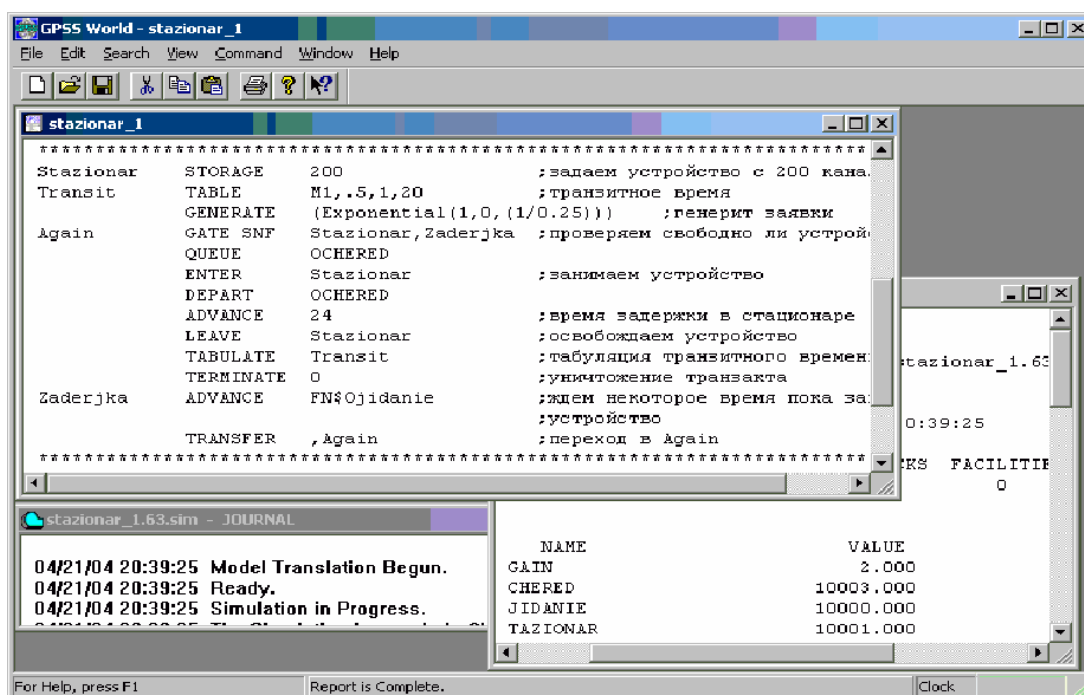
GPSS World - stazionar_1
File Edit Search View Command Window Help

stazionar_1

***********************************************************
Stazionar STORAGE 200 ;задаем устройство с 200 кана
Transit TABLE M1,.5,1,20 ;транзитное время
GENERATE (Exponential(1,0,(1/0.25))) ;генерит заявки
Again GATE SNF Stazionar,Zaderjka ;проверяем свободно ли устрой
QUEUE OCHERED
ENTER Stazionar ;занимаем устройство
DEPART OCHERED
ADVANCE 24 ;время задержки в стационаре
LEAVE Stazionar ;освобождаем устройство
TABULATE Transit ;табуляция транзитного времени
TERMINATE 0 ;уничтожение транзакта
Zaderjka ADVANCE FN$Ojidanie ;ждем некоторое время пока за
;устройство
TRANSFER ,Again ;переход в Again
***********************************************************

tazionar_1.63
0:39:25
KS FACILITIE
0

stazionar_1.63.sim - JOURNAL

04/21/04 20:39:25 Model Translation Begun.
04/21/04 20:39:25 Ready.
04/21/04 20:39:25 Simulation in Progress.
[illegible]

| NAME | VALUE |
|---|---|
| GAIN | 2.000 |
| CHERED | 10003.000 |
| JIDANIE | 10000.000 |
| TAZIONAR | 10001.000 |

For Help, press F1
Report is Complete.
Clock